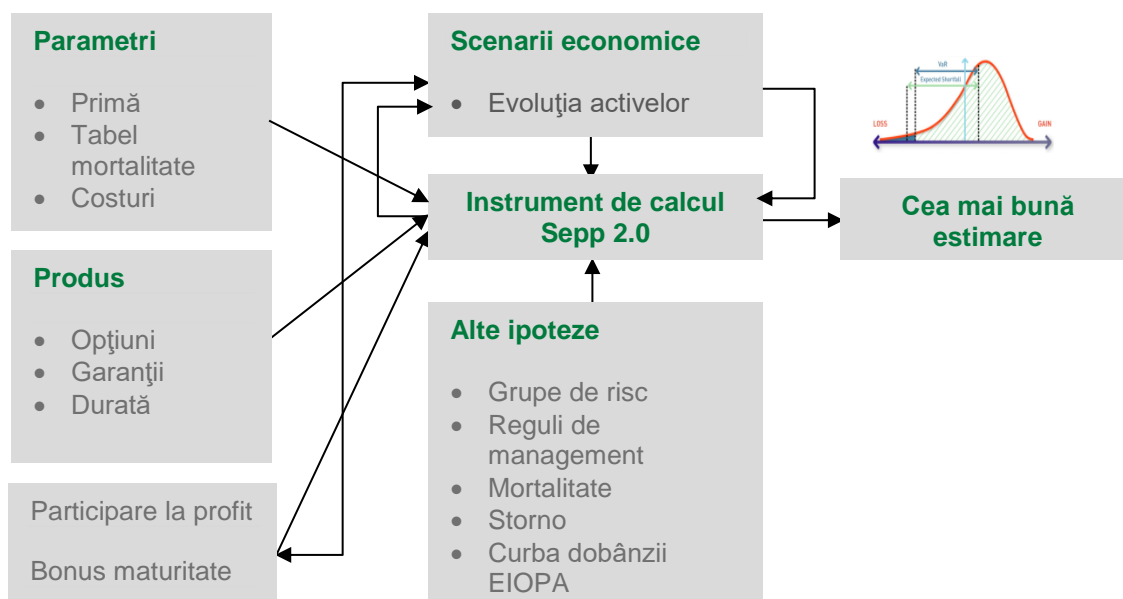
Parametri

- Primă
- Tabel mortalitate
- Costuri

Produs

- Opţiuni
- Garanţii
- Durată

Participare la profit

Bonus maturitate

Scenarii economice

- Evoluţia activelor

Instrument de calcul Sepp 2.0

Alte ipoteze

- Grupe de risc
- Reguli de management
- Mortalitate
- Storno
- Curba dobânzii EIOPA

VaR
Expected Shortfall
LOSS
GAIN

Cea mai bună estimare